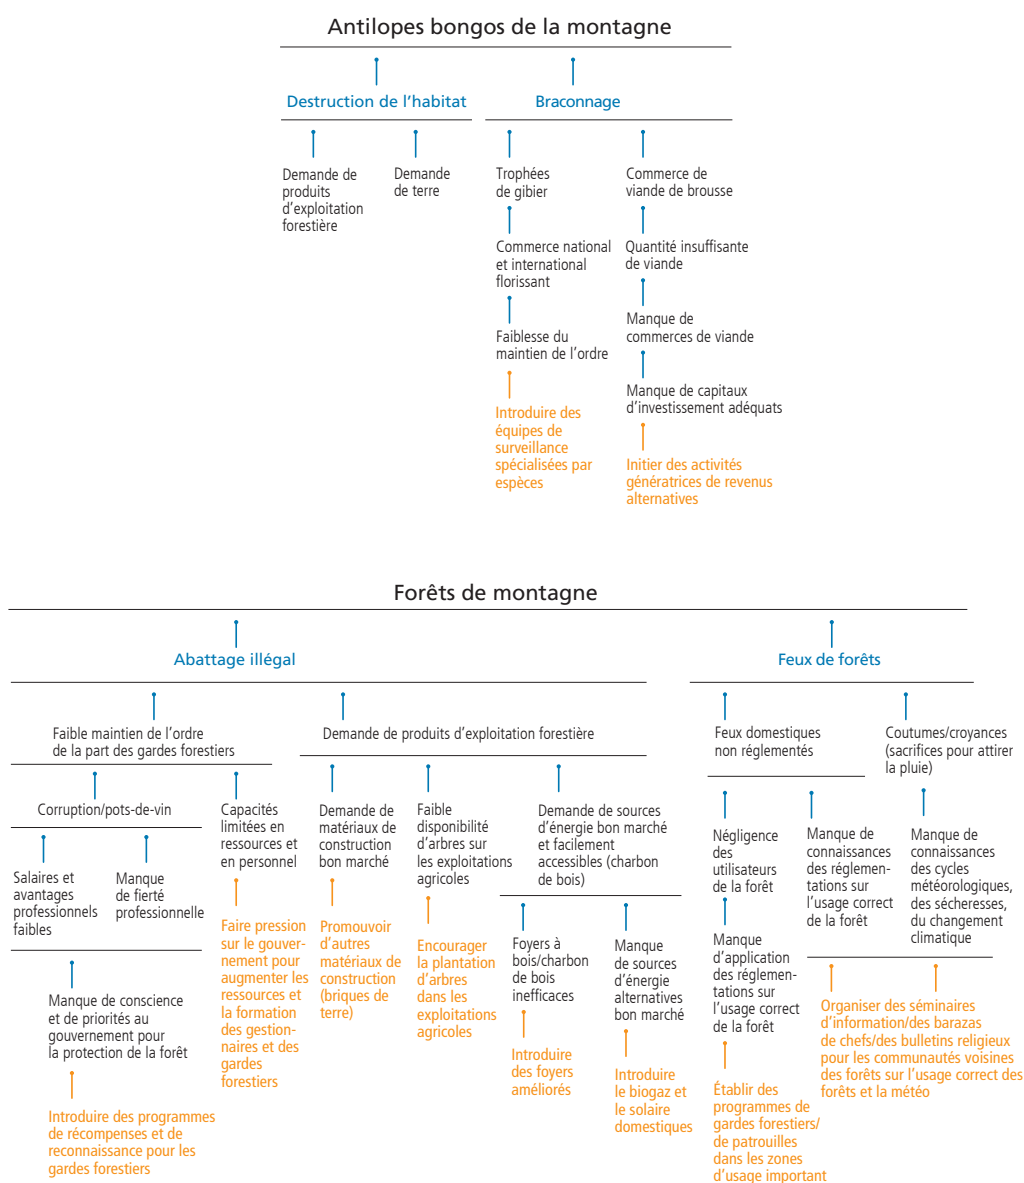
Antilopes bongos de la montagne

Destruction de l'habitat

Braconnage

Demande de produits d'exploitation forestière

Demande de terre

Trophées de gibier

Commerce national et international florissant

Faiblesse du maintien de l'ordre

Introduire des équipes de surveillance spécialisées par espèces

Commerce de viande de brousse

Quantité insuffisante de viande

Manque de commerces de viande

Manque de capitaux d'investissement adéquats

Initier des activités génératrices de revenus alternatives

Forêts de montagne

Abattage illégal

Feux de forêts

Faible maintien de l'ordre de la part des gardes forestiers

Corruption/pots-de-vin

Salaires et avantages professionnels faibles

Manque de fierté professionnelle

Manque de conscience et de priorités au gouvernement pour la protection de la forêt

Introduire des programmes de récompenses et de reconnaissance pour les gardes forestiers

Capacités limitées en ressources et en personnel

Faire pression sur le gouvernement pour augmenter les ressources et la formation des gestionnaires et des gardes forestiers

Demande de produits d'exploitation forestière

Demande de matériaux de construction bon marché

Promouvoir d'autres matériaux de construction (briques de terre)

Faible disponibilité d'arbres sur les exploitations agricoles

Encourager la plantation d'arbres dans les exploitations agricoles

Demande de sources d'énergie bon marché et facilement accessibles (charbon de bois)

Foyers à bois/charbon de bois inefficaces

Introduire des foyers améliorés

Manque de sources d'énergie alternatives bon marché

Introduire le biogaz et le solaire domestiques

Feux domestiques non réglementés

Négligence des utilisateurs de la forêt

Manque d'application des réglementations sur l'usage correct de la forêt

Établir des programmes de gardes forestiers/ de patrouilles dans les zones d'usage important

Manque de connaissances des réglementations sur l'usage correct de la forêt

Coutumes/croyances (sacrifices pour attirer la pluie)

Manque de connaissances des cycles météorologiques, des sécheresses, du changement climatique

Organiser des séminaires d'information/des barazas de chefs/des bulletins religieux pour les communautés voisines des forêts sur l'usage correct des forêts et la météo